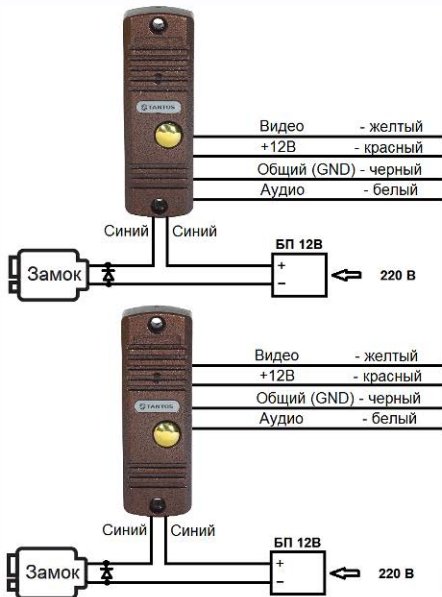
TANTOS

Видео - желтый
+12В - красный
Общий (GND) - черный
Аудио - белый

Синий Синий

Замок

БП 12В
+
–
220 В

TANTOS

Видео - желтый
+12В - красный
Общий (GND) - черный
Аудио - белый

Синий Синий

Замок

БП 12В
+
–
220 В